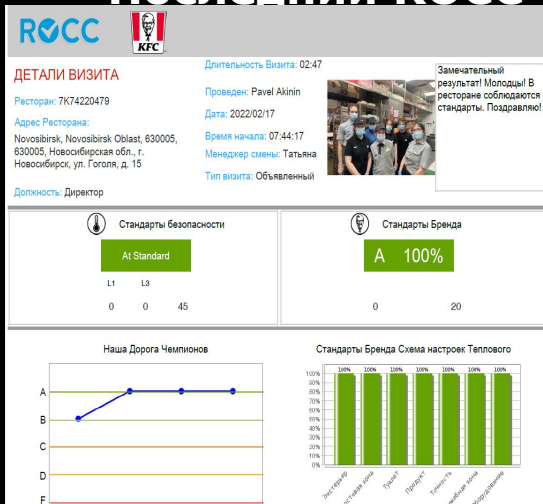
ROCC KFC

ДЕТАЛИ ВИЗИТА

Ресторан: 7K74220479

Адрес Ресторана:
Novosibirsk, Novosibirsk Oblast, 630005, 630005, Новосибирская обл., г. Новосибирск, ул. Гоголя, д. 15

Должность: Директор

Длительность Визита: 02:47

Проведен: Pavel Akinin

Дата: 2022/02/17

Время начала: 07:44:17

Менеджер смены: Татьяна

Тип визита: Объявленный

Замечательный результат! Молодцы! В ресторане соблюдаются стандарты. Поздравляю!

Стандарты безопасности

At Standard

L1 L3

0 0 45

Стандарты Бренда

A 100%

0 20

Наша Дорога Чемпионов

A
B
C
D
F

Стандарты Бренда Схема настроек Теплового

100% 100% 100% 100% 100% 100% 100%

100%
90%
80%
70%
60%
50%
40%
30%
20%
10%
0%

Экстерьер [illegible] Туалет Продукт Точность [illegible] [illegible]